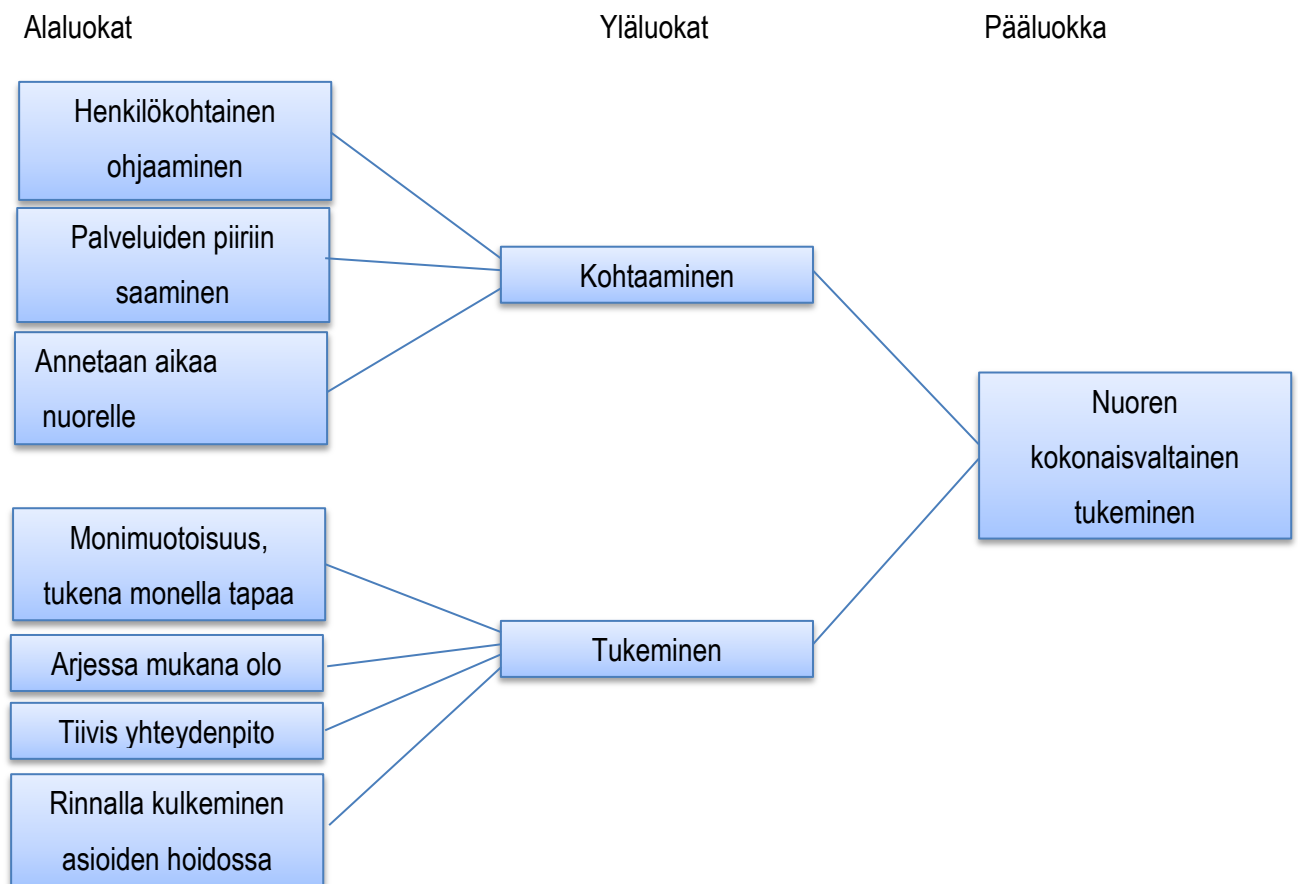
Alaluokat

Yläluokat

Pääluokka

Henkilökohtainen ohjaaminen

Palveluiden piiriin saaminen

Annetaan aikaa nuorelle

Kohtaaminen

Nuoren kokonaisvaltainen tukeminen

Monimuotoisuus, tukena monella tapaa

Arjessa mukana olo

Tiivis yhteydenpito

Rinnalla kulkeminen asioiden hoidossa

Tukeminen